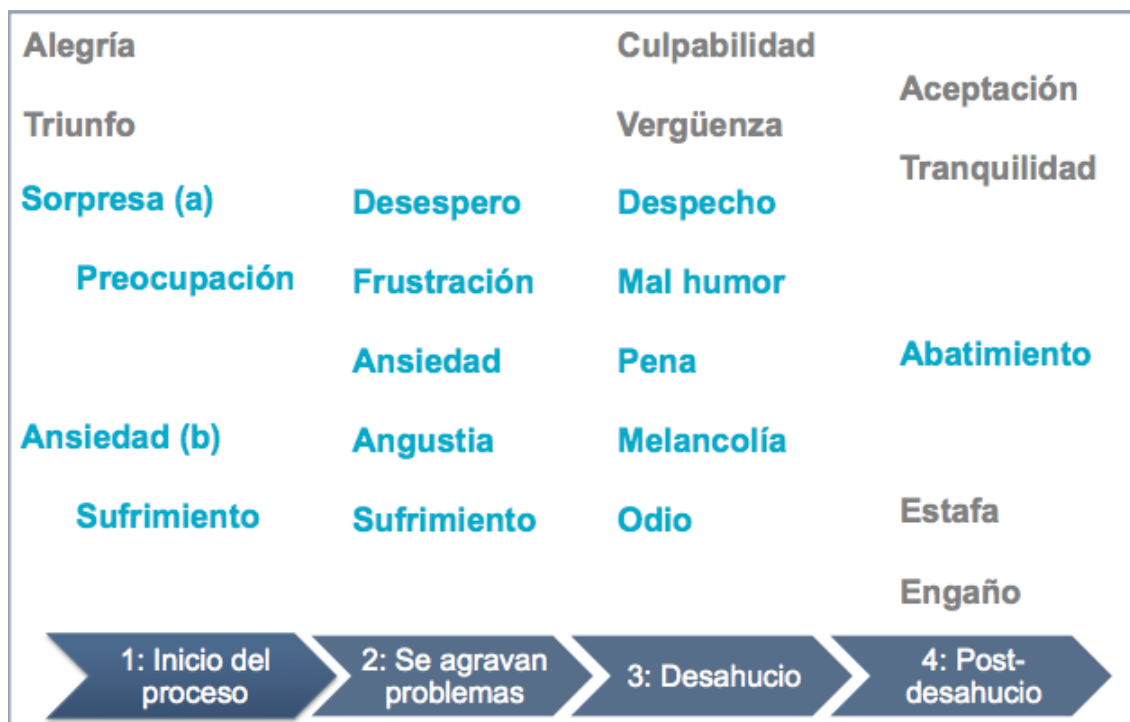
Alegría

Triunfo

Sorpresa (a)

Preocupación

Ansiedad (b)

Sufrimiento

Desespero

Frustración

Ansiedad

Angustia

Sufrimiento

Culpabilidad

Vergüenza

Despecho

Mal humor

Pena

Melancolía

Odio

Aceptación

Tranquilidad

Abatimiento

Estafa

Engaño

1: Inicio del proceso

2: Se agravan problemas

3: Desahucio

4: Post-desahucio